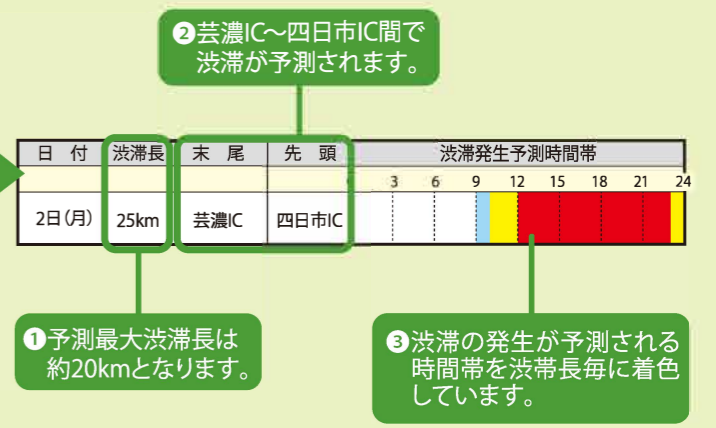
❷芸濃IC～四日市IC間で渋滞が予測されます。

| 日 付 | 渋滞長 | 末 尾 | 先 頭 | 渋滞発生予測時間帯 |
|---|---|---|---|---|
| | | | | 3 6 9 12 15 18 21 24 |
| 2日（月） | 25km | 芸濃IC | 四日市IC | |

❶予測最大渋滞長は約20kmとなります。

❸渋滞の発生が予測される時間帯を渋滞長毎に着色しています。